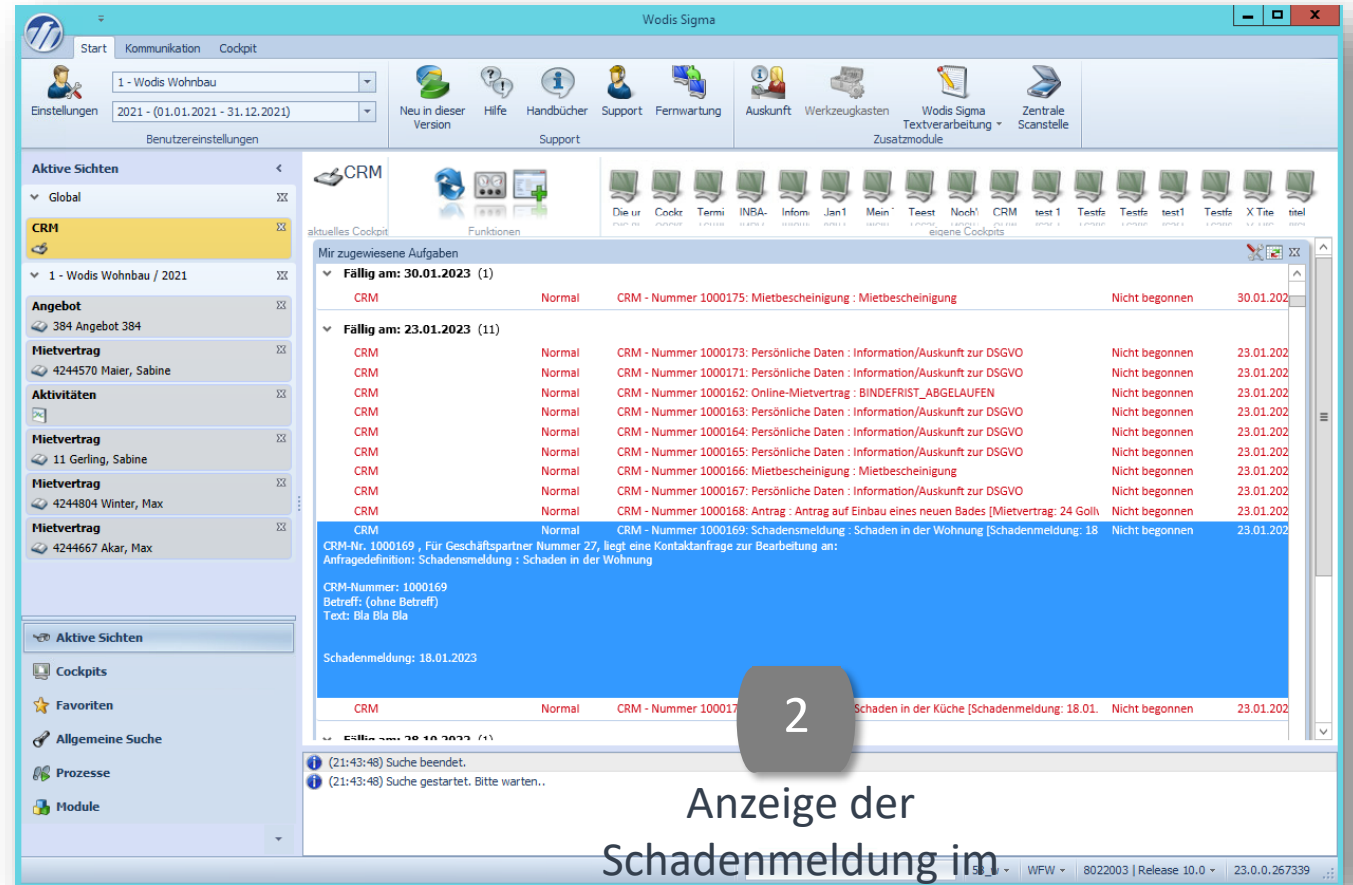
Wodis Sigma

Start Kommunikation Cockpit

Einstellungen 1 - Wodis Wohnbau 2021 - (01.01.2021 - 31.12.2021) Benutzereinstellungen

Neu in dieser Version Hilfe Handbücher Support Fernwartung Support

Auskunft Werkzeugkasten Wodis Sigma Textverarbeitung Zentrale Scanstelle Zusatzmodule

Aktive Sichten
Global
CRM
1 - Wodis Wohnbau / 2021
Angebot
384 Angebot 384
Mietvertrag
4244570 Maier, Sabine
Aktivitäten
Mietvertrag
11 Gerling, Sabine
Mietvertrag
4244804 Winter, Max
Mietvertrag
4244667 Akar, Max

Aktive Sichten
Cockpits
Favoriten
Allgemeine Suche
Prozesse
Module

CRM
aktuelles Cockpit Funktionen
Die ur Cockr Termi INBA- Inform Jan1 Mein Teest Noch CRM test 1 Testfa Testfa test1 Testfa X Tite titel
eigene Cockpits

Mir zugewiesene Aufgaben
Fällig am: 30.01.2023 (1)
| CRM | Normal | CRM - Nummer 1000175: Mietbescheinigung : Mietbescheinigung | Nicht begonnen | 30.01.202 |
Fällig am: 23.01.2023 (11)
| CRM | Normal | CRM - Nummer 1000173: Persönliche Daten : Information/Auskunft zur DSGVO | Nicht begonnen | 23.01.202 |
| CRM | Normal | CRM - Nummer 1000171: Persönliche Daten : Information/Auskunft zur DSGVO | Nicht begonnen | 23.01.202 |
| CRM | Normal | CRM - Nummer 1000162: Online-Mietvertrag : BINDEFRIST_ABGELAUFEN | Nicht begonnen | 23.01.202 |
| CRM | Normal | CRM - Nummer 1000163: Persönliche Daten : Information/Auskunft zur DSGVO | Nicht begonnen | 23.01.202 |
| CRM | Normal | CRM - Nummer 1000164: Persönliche Daten : Information/Auskunft zur DSGVO | Nicht begonnen | 23.01.202 |
| CRM | Normal | CRM - Nummer 1000165: Persönliche Daten : Information/Auskunft zur DSGVO | Nicht begonnen | 23.01.202 |
| CRM | Normal | CRM - Nummer 1000166: Mietbescheinigung : Mietbescheinigung | Nicht begonnen | 23.01.202 |
| CRM | Normal | CRM - Nummer 1000167: Persönliche Daten : Information/Auskunft zur DSGVO | Nicht begonnen | 23.01.202 |
| CRM | Normal | CRM - Nummer 1000168: Antrag : Antrag auf Einbau eines neuen Bades [Mietvertrag: 24 Golly | Nicht begonnen | 23.01.202 |
| CRM | Normal | CRM - Nummer 1000169: Schadensmeldung : Schaden in der Wohnung [Schadenmeldung: 18 | Nicht begonnen | 23.01.202 |
CRM-Nr. 1000169 , Für Geschäftspartner Nummer 27, liegt eine Kontaktanfrage zur Bearbeitung an:
Anfragedefinition: Schadensmeldung : Schaden in der Wohnung

CRM-Nummer: 1000169
Betreff: (ohne Betreff)
Text: Bla Bla Bla

Schadenmeldung: 18.01.2023
| CRM | Normal | CRM - Nummer 10001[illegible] Schaden in der Küche [Schadenmeldung: 18.01. | Nicht begonnen | 23.01.202 |
Fällig am: 28.10.2022 (1)

(21:43:48) Suche beendet.
(21:43:48) Suche gestartet. Bitte warten..

2
Anzeige der Schadenmeldung im

WFW 8022003 | Release 10.0 23.0.0.267339